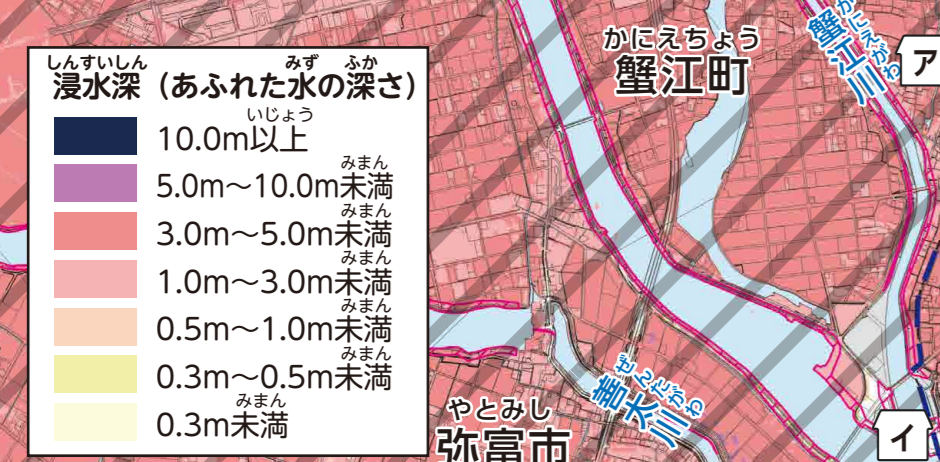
しんすいしん みず ふか
浸水深（あふれた水の深さ）

いじょう
10.0m以上
みまん
5.0m～10.0m未満
みまん
3.0m～5.0m未満
みまん
1.0m～3.0m未満
みまん
0.5m～1.0m未満
みまん
0.3m～0.5m未満
みまん
0.3m未満

かにえちょう
蟹江町

かにえがわ
蟹江川

ア

ぜんたがわ
善太川

やとみし
弥富市

イ